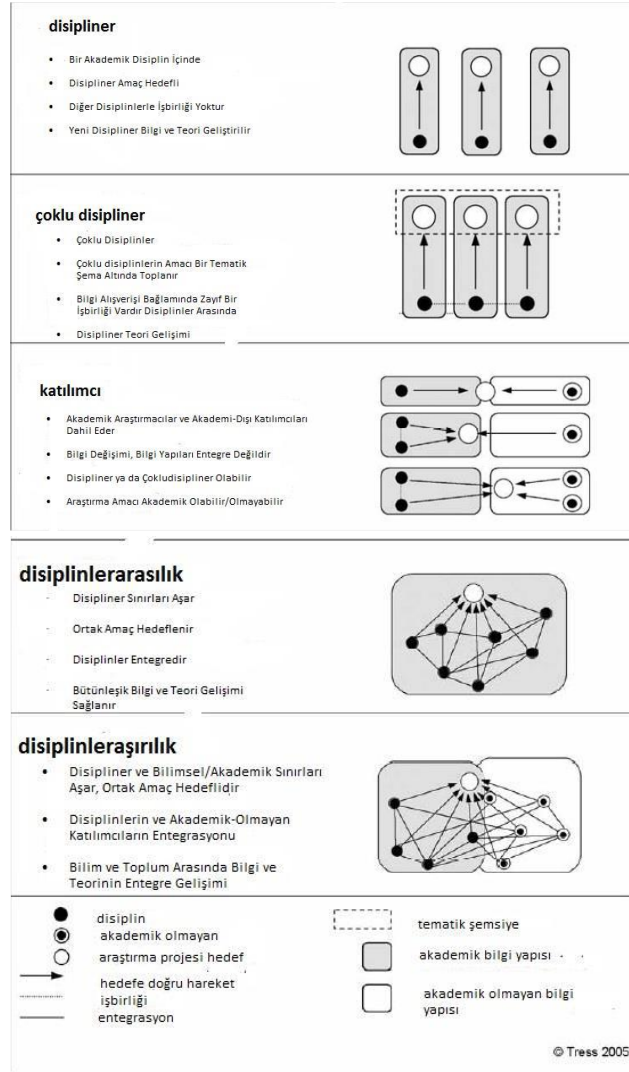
disipliner

- Bir Akademik Disiplin İçinde
- Disipliner Amaç Hedefli
- Diğer Disiplinlerle İşbirliği Yoktur
- Yeni Disipliner Bilgi ve Teori Geliştirilir

çoklu disipliner

- Çoklu Disiplinler
- Çoklu disiplinlerin Amacı Bir Tematik Şema Altında Toplanır
- Bilgi Alışverişi Bağlamında Zayıf Bir İşbirliği Vardır Disiplinler Arasında
- Disipliner Teori Gelişimi

katılımcı

- Akademik Araştırmacılar ve Akademi-Dışı Katılımcıları Dahil Eder
- Bilgi Değişimi, Bilgi Yapıları Entegre Değildir
- Disipliner ya da Çokludisipliner Olabilir
- Araştırma Amacı Akademik Olabilir/Olmayabilir

disiplinlerarasılık

- Disipliner Sınırları Aşar
- Ortak Amaç Hedeflenir
- Disiplinler Entegredir
- Bütünleşik Bilgi ve Teori Gelişimi Sağlanır

disiplinleraşırılık

- Disipliner ve Bilimsel/Akademik Sınırları Aşar, Ortak Amaç Hedeflidir
- Disiplinlerin ve Akademik-Olmayan Katılımcıların Entegrasyonu
- Bilim ve Toplum Arasında Bilgi ve Teorinin Entegre Gelişimi

disiplin
akademik olmayan
araştırma projesi hedef
hedefe doğru hareket
işbirliği
entegrasyon
tematik şemsiye
akademik bilgi yapısı
akademik olmayan bilgi yapısı

© Tress 2005